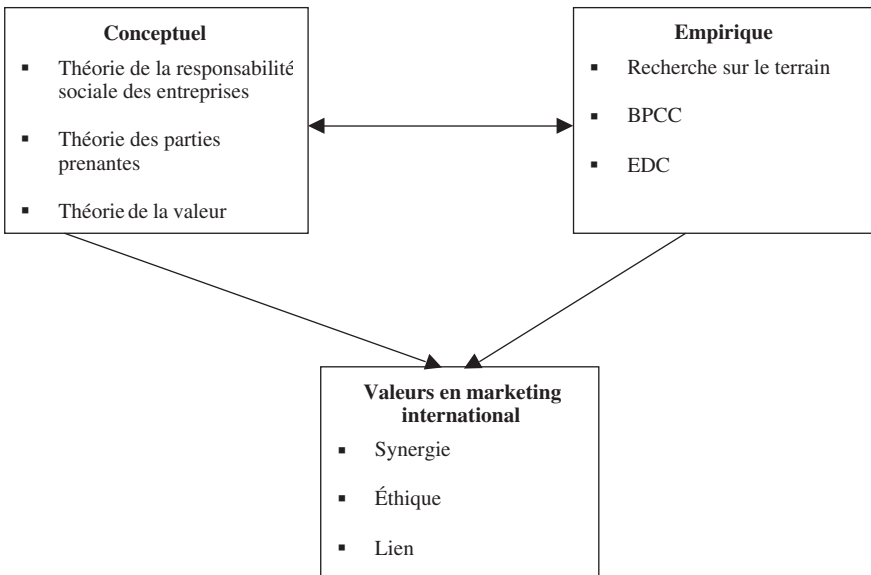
**Conceptuel**

- Théorie de la responsabilité sociale des entreprises
- Théorie des parties prenantes
- Théorie de la valeur

**Empirique**

- Recherche sur le terrain
- BPCC
- EDC

**Valeurs en marketing international**

- Synergie
- Éthique
- Lien